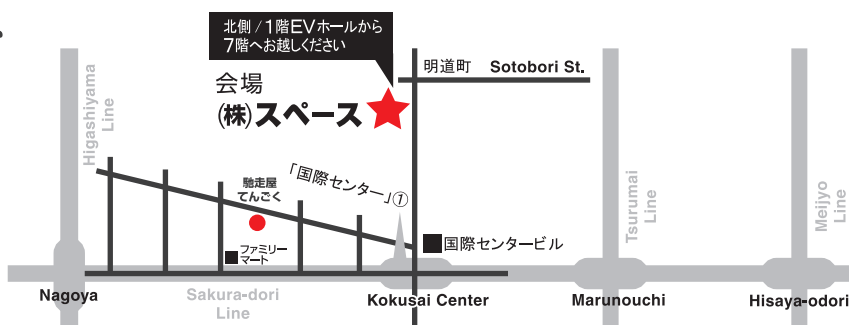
北側／1階EVホールから
7階へお越しください

明道町
Sotobori St.

会場
㈱スペース

Higashiyama Line

「国際センター」①

馳走屋
てんごく

ファミリー
マート

国際センタービル

Tsurumai Line

Meijyo Line

Nagoya

Sakura-dori Line

Kokusai Center

Marunouchi

Hisaya-odori